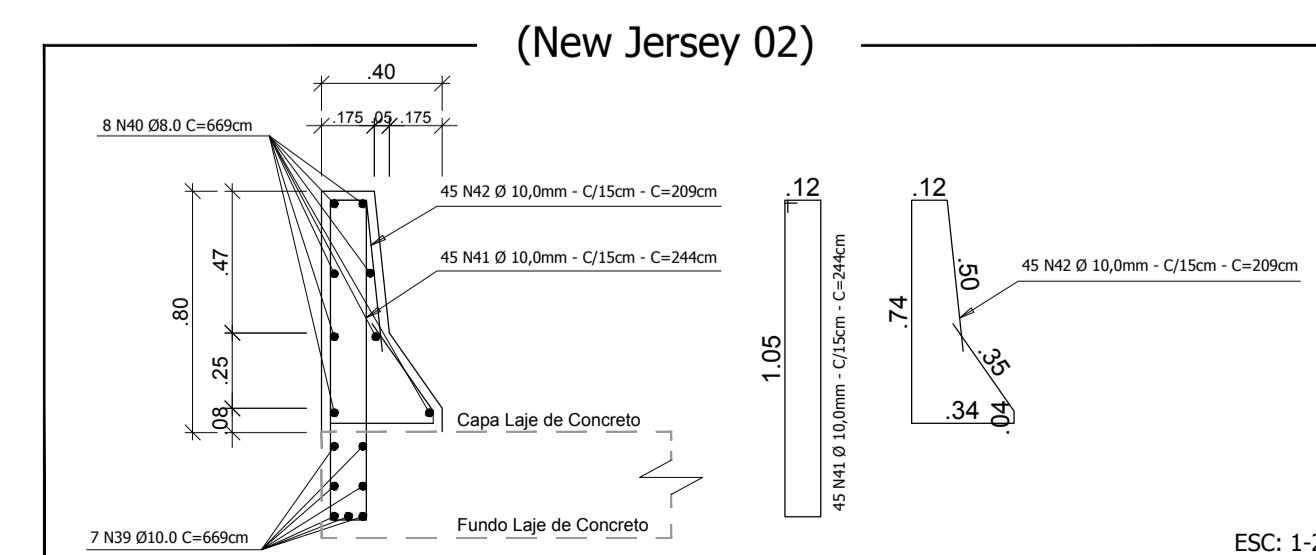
(New Jersey 02)

.40

.175 .05 .175

8 N40 Ø8.0 C=669cm

45 N42 Ø 10,0mm - C/15cm - C=209cm

45 N41 Ø 10,0mm - C/15cm - C=244cm

.47

.80

.25

.08

Capa Laje de Concreto

Fundo Laje de Concreto

7 N39 Ø10.0 C=669cm

.12

1.05

45 N41 Ø 10,0mm - C/15cm - C=244cm

.12

.50

45 N42 Ø 10,0mm - C/15cm - C=209cm

.74

.35

.34

.04

ESC: 1-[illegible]